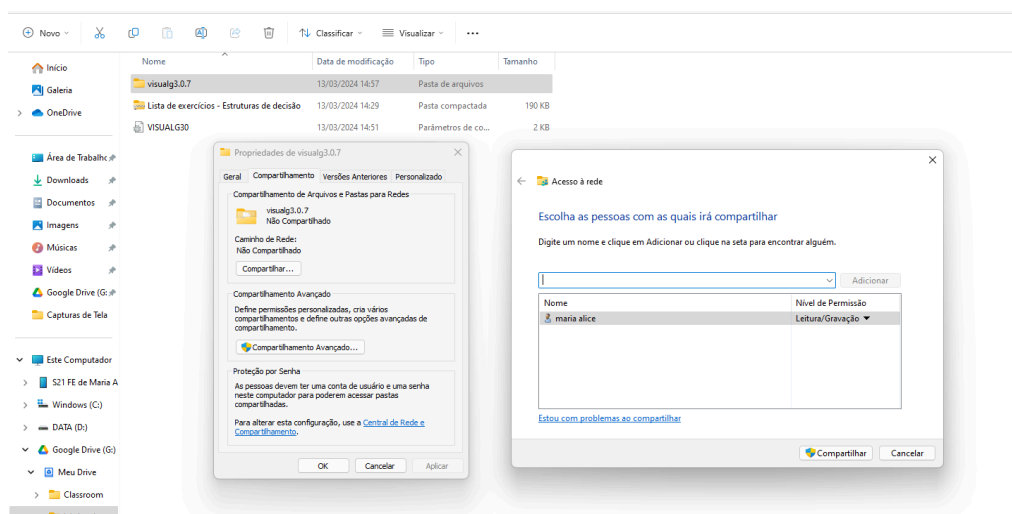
Novo
Classificar
Visualizar
...

Início
Galeria
OneDrive
Área de Trabalho
Downloads
Documentos
Imagens
Músicas
Vídeos
Google Drive (G:
Capturas de Tela
Este Computador
S21 FE de Maria A
Windows (C:)
DATA (D:)
Google Drive (G:)
Meu Drive
Classroom

| Nome | Data de modificação | Tipo | Tamanho |
|---|---|---|---|
| visualg3.0.7 | 13/03/2024 14:57 | Pasta de arquivos | |
| Lista de exercícios - Estruturas de decisão | 13/03/2024 14:29 | Pasta compactada | 190 KB |
| VISUALG30 | 13/03/2024 14:51 | Parâmetros de co... | 2 KB |

Propriedades de visualg3.0.7
Geral
Compartilhamento
Versões Anteriores
Personalizado
Compartilhamento de Arquivos e Pastas para Redes
visualg3.0.7
Não Compartilhado
Caminho de Rede:
Não Compartilhado
Compartilhar...
Compartilhamento Avançado
Define permissões personalizadas, cria vários compartilhamentos e define outras opções avançadas de compartilhamento.
Compartilhamento Avançado...
Proteção por Senha
As pessoas devem ter uma conta de usuário e uma senha neste computador para poderem acessar pastas compartilhadas.
Para alterar esta configuração, use a Central de Rede e Compartilhamento.
OK
Cancelar
Aplicar

Acesso à rede
Escolha as pessoas com as quais irá compartilhar
Digite um nome e clique em Adicionar ou clique na seta para encontrar alguém.
Adicionar

| Nome | Nível de Permissão |
|---|---|
| maria alice | Leitura/Gravação |

Estou com problemas ao compartilhar
Compartilhar
Cancelar